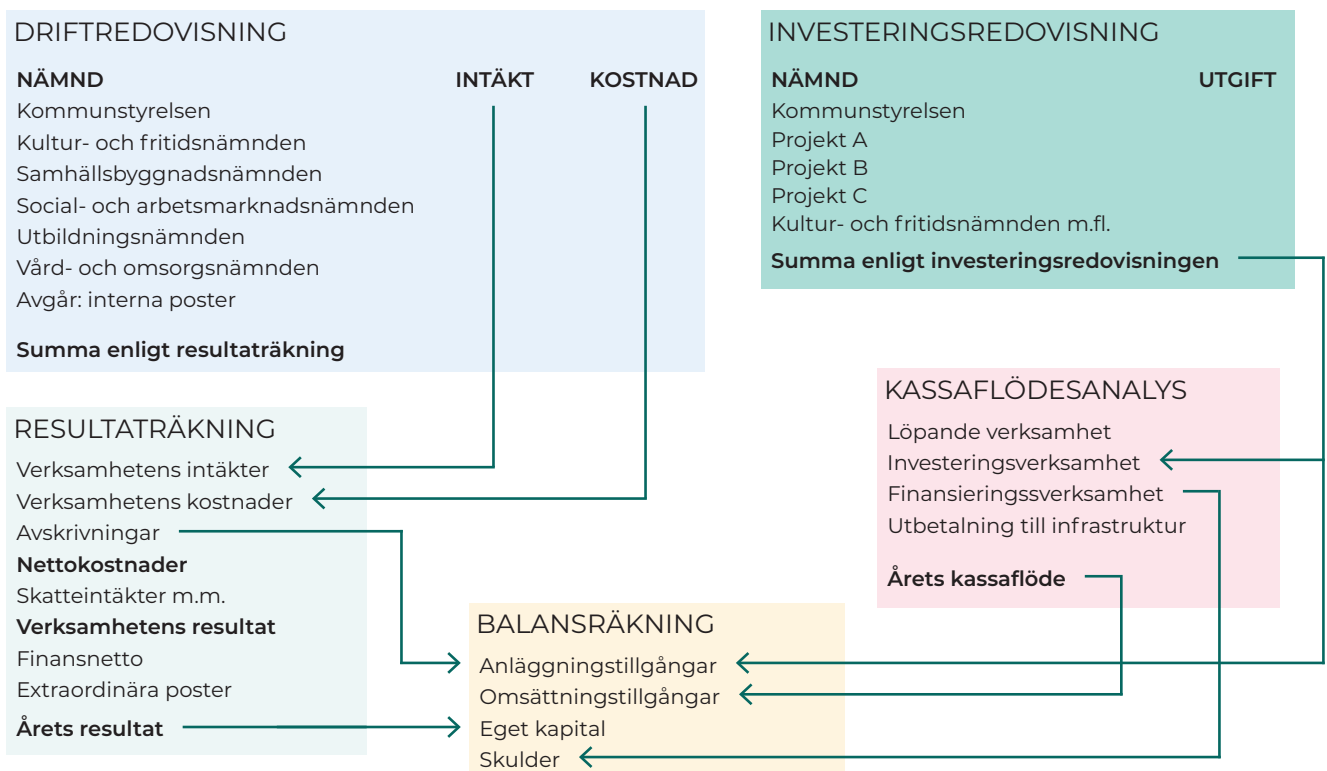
DRIFTREDOVISNING

| NÄMND | INTÄKT | KOSTNAD |
|---|---|---|
| Kommunstyrelsen | | |
| Kultur- och fritidsnämnden | | |
| Samhällsbyggnadsnämnden | | |
| Social- och arbetsmarknadsnämnden | | |
| Utbildningsnämnden | | |
| Vård- och omsorgsnämnden | | |
| Avgår: interna poster | | |
| **Summa enligt resultaträkning** | | |

INVESTERINGSREDOVISNING

| NÄMND | UTGIFT |
|---|---|
| Kommunstyrelsen | |
| Projekt A | |
| Projekt B | |
| Projekt C | |
| Kultur- och fritidsnämnden m.fl. | |
| **Summa enligt investeringsredovisningen** | |

KASSAFLÖDESANALYS

Löpande verksamhet
Investeringsverksamhet
Finansieringssverksamhet
Utbetalning till infrastruktur

**Årets kassaflöde**

RESULTATRÄKNING

Verksamhetens intäkter
Verksamhetens kostnader
Avskrivningar
**Nettokostnader**
Skatteintäkter m.m.
**Verksamhetens resultat**
Finansnetto
Extraordinära poster

**Årets resultat**

BALANSRÄKNING

Anläggningstillgångar
Omsättningstillgångar
Eget kapital
Skulder